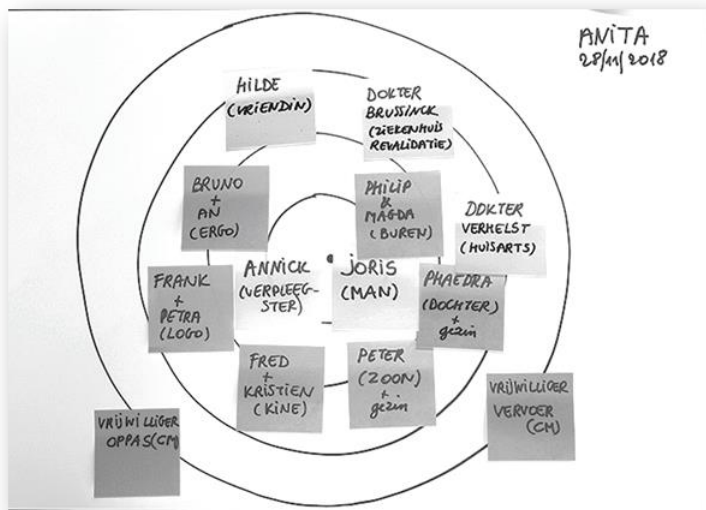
ANITA
28/11/2018

HILDE
(VRIENDIN)

DOKTER
BRUSSINCK
(ZIEKENHUIS
REVALIDATIE)

BRUNO
+
AN
(ERGO)

PHILIP
&
MAGDA
(BUREN)

DOKTER
VERHELST
(HUISARTS)

FRANK
+
PETRA
(LOGO)

ANNICK
(VERPLEEG-
STER)

JORIS
(MAN)

PHAEDRA
(DOCHTER)
+
gezin

FRED
+
KRISTIEN
(KINE)

PETER
(ZOON)
+
gezin

VRIJWILLIGER
VERVOER
(CM)

VRIJWILLIGER
OPPAS (CM